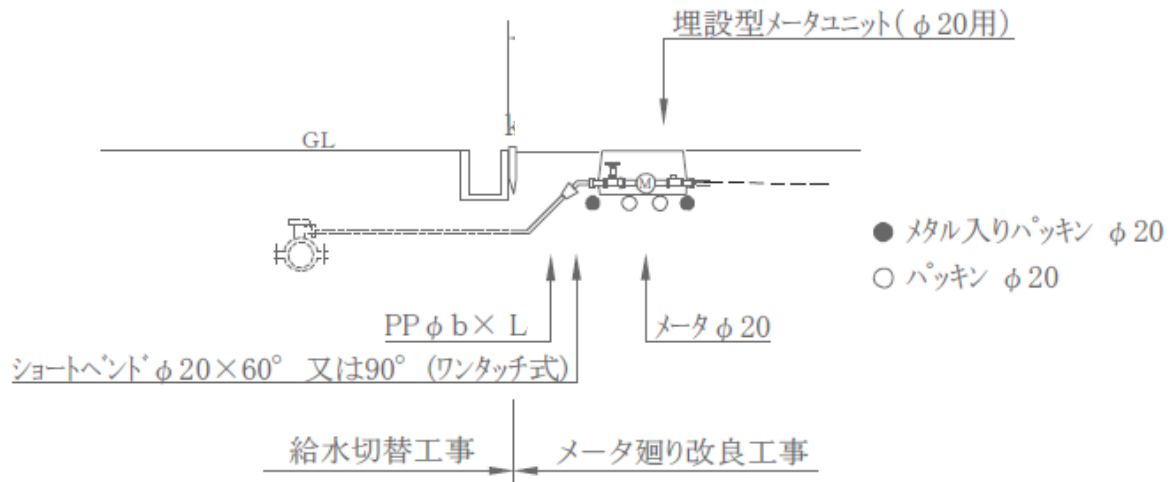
埋設型メータユニット（$\phi$20用）

GL

M

● メタル入りパッキン $\phi$20
○ パッキン $\phi$20

PP $\phi$ b × L

メータ $\phi$20

ショートベンド $\phi$20×60°　又は90°（ワンタッチ式）

給水切替工事

メータ廻り改良工事